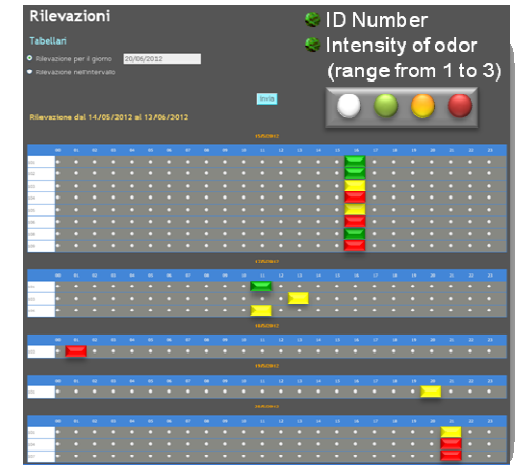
Rilevazioni

Tabellari

Rilevazione per il giorno 20/06/2012

Rilevazione nell'intervallo

Invia

Rilevazione dal 14/05/2012 al 13/06/2012

ID Number

Intensity of odor (range from 1 to 3)

| 00 | 01 | 02 | 03 | 04 | 05 | 06 | 07 | 08 | 09 | 10 | 11 | 12 | 13 | 14 | 15 | 16 | 17 | 18 | 19 | 20 | 21 | 22 | 23 |
|---|---|---|---|---|---|---|---|---|---|---|---|---|---|---|---|---|---|---|---|---|---|---|---|

| 00 | 01 | 02 | 03 | 04 | 05 | 06 | 07 | 08 | 09 | 10 | 11 | 12 | 13 | 14 | 15 | 16 | 17 | 18 | 19 | 20 | 21 | 22 | 23 |
|---|---|---|---|---|---|---|---|---|---|---|---|---|---|---|---|---|---|---|---|---|---|---|---|

| 00 | 01 | 02 | 03 | 04 | 05 | 06 | 07 | 08 | 09 | 10 | 11 | 12 | 13 | 14 | 15 | 16 | 17 | 18 | 19 | 20 | 21 | 22 | 23 |
|---|---|---|---|---|---|---|---|---|---|---|---|---|---|---|---|---|---|---|---|---|---|---|---|

| 00 | 01 | 02 | 03 | 04 | 05 | 06 | 07 | 08 | 09 | 10 | 11 | 12 | 13 | 14 | 15 | 16 | 17 | 18 | 19 | 20 | 21 | 22 | 23 |
|---|---|---|---|---|---|---|---|---|---|---|---|---|---|---|---|---|---|---|---|---|---|---|---|

| 00 | 01 | 02 | 03 | 04 | 05 | 06 | 07 | 08 | 09 | 10 | 11 | 12 | 13 | 14 | 15 | 16 | 17 | 18 | 19 | 20 | 21 | 22 | 23 |
|---|---|---|---|---|---|---|---|---|---|---|---|---|---|---|---|---|---|---|---|---|---|---|---|